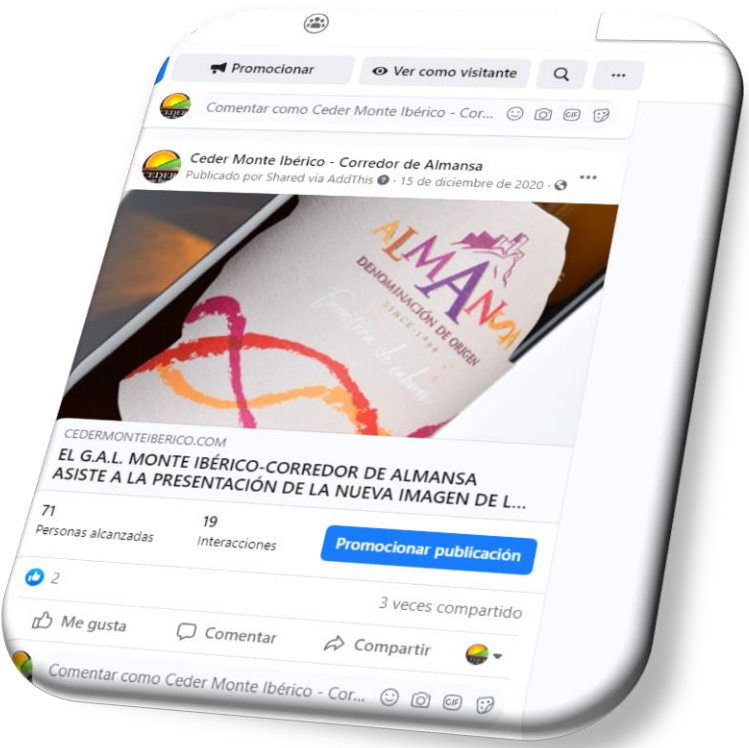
Promocionar

Ver como visitante

...

Comentar como Ceder Monte Ibérico - Cor...

GIF

Ceder Monte Ibérico - Corredor de Almansa
Publicado por Shared via AddThis · 15 de diciembre de 2020 ·

...

ALMANSA
DENOMINACIÓN DE ORIGEN
SINCE 1966
Frontera de sabor

CEDERMONTEIBERICO.COM
EL G.A.L. MONTE IBÉRICO-CORREDOR DE ALMANSA ASISTE A LA PRESENTACIÓN DE LA NUEVA IMAGEN DE L...

71
Personas alcanzadas

19
Interacciones

Promocionar publicación

2

3 veces compartido

Me gusta

Comentar

Compartir

Comentar como Ceder Monte Ibérico - Cor...

GIF